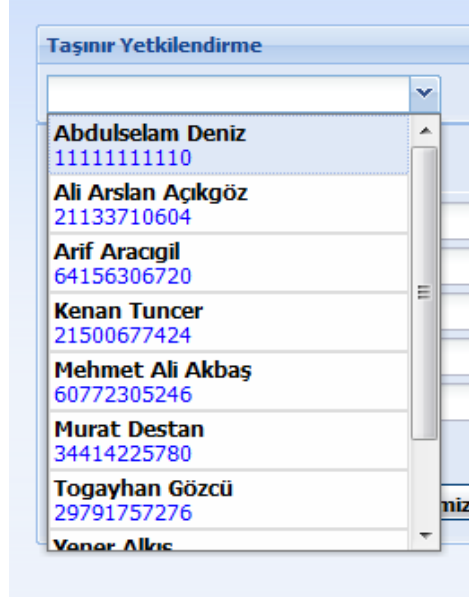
Taşınır Yetkilendirme

Abdulselam Deniz
11111111110
Ali Arslan Açıkgöz
21133710604
Arif Aracıgil
64156306720
Kenan Tuncer
21500677424
Mehmet Ali Akbaş
60772305246
Murat Destan
34414225780
Togayhan Gözcü
29791757276
Yener Alkış

miz